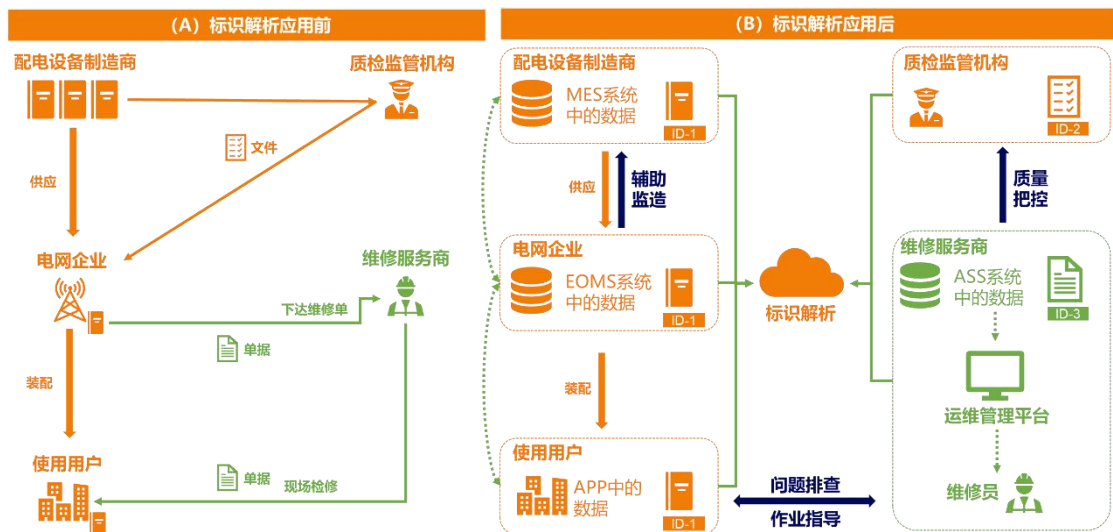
(A) 标识解析应用前

配电设备制造商

质检监管机构

文件

供应

电网企业

维修服务商

下达维修单

单据

装配

使用用户

单据

现场检修

(B) 标识解析应用后

配电设备制造商

MES系统中的数据

ID-1

供应

辅助监造

电网企业

EOMS系统中的数据

ID-1

装配

使用用户

APP中的数据

ID-1

标识解析

质检监管机构

ID-2

质量把控

维修服务商

ASS系统中的数据

ID-3

运维管理平台

维修员

问题排查

作业指导